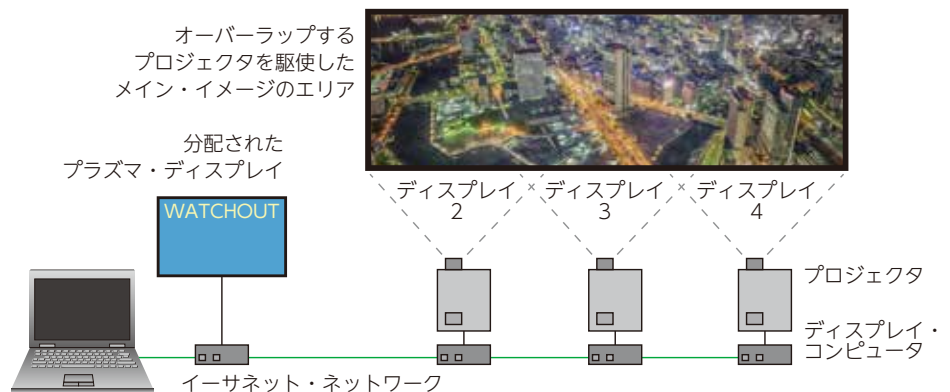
オーバーラップする
プロジェクタを駆使した
メイン・イメージのエリア

分配された
プラズマ・ディスプレイ

WATCHOUT

ディスプレイ
2

ディスプレイ
3

ディスプレイ
4

プロジェクタ

ディスプレイ・
コンピュータ

イーサネット・ネットワーク